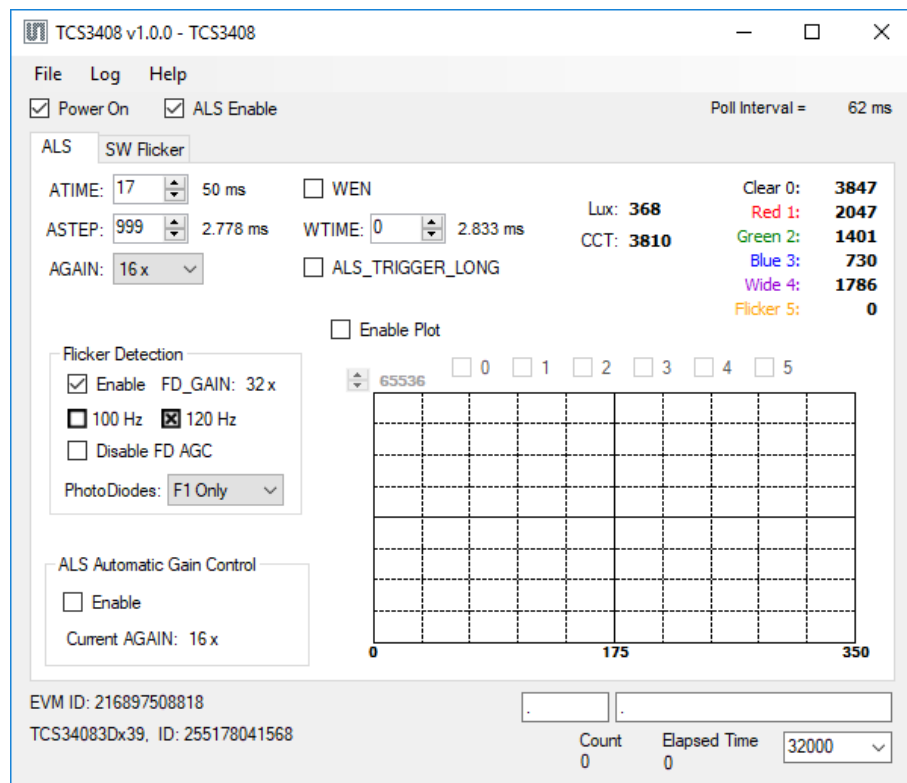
TCS3408 v1.0.0 - TCS3408

File Log Help

Power On ALS Enable

Poll Interval = 62 ms

ALS SW Flicker

ATIME: 17 50 ms
ASTEP: 999 2.778 ms
AGAIN: 16 x

WEN
WTIME: 0 2.833 ms
ALS_TRIGGER_LONG

Lux: 368
CCT: 3810

| | |
|---|---|
| Clear 0: | 3847 |
| Red 1: | 2047 |
| Green 2: | 1401 |
| Blue 3: | 730 |
| Wide 4: | 1786 |
| Flicker 5: | 0 |

Enable Plot

Flicker Detection
Enable FD_GAIN: 32 x
100 Hz 120 Hz
Disable FD AGC
PhotoDiodes: F1 Only

65536
0 1 2 3 4 5

0 175 350

ALS Automatic Gain Control
Enable
Current AGAIN: 16 x

EVM ID: 216897508818
TCS34083Dx39, ID: 255178041568

.
.

Count
0

Elapsed Time
0

32000